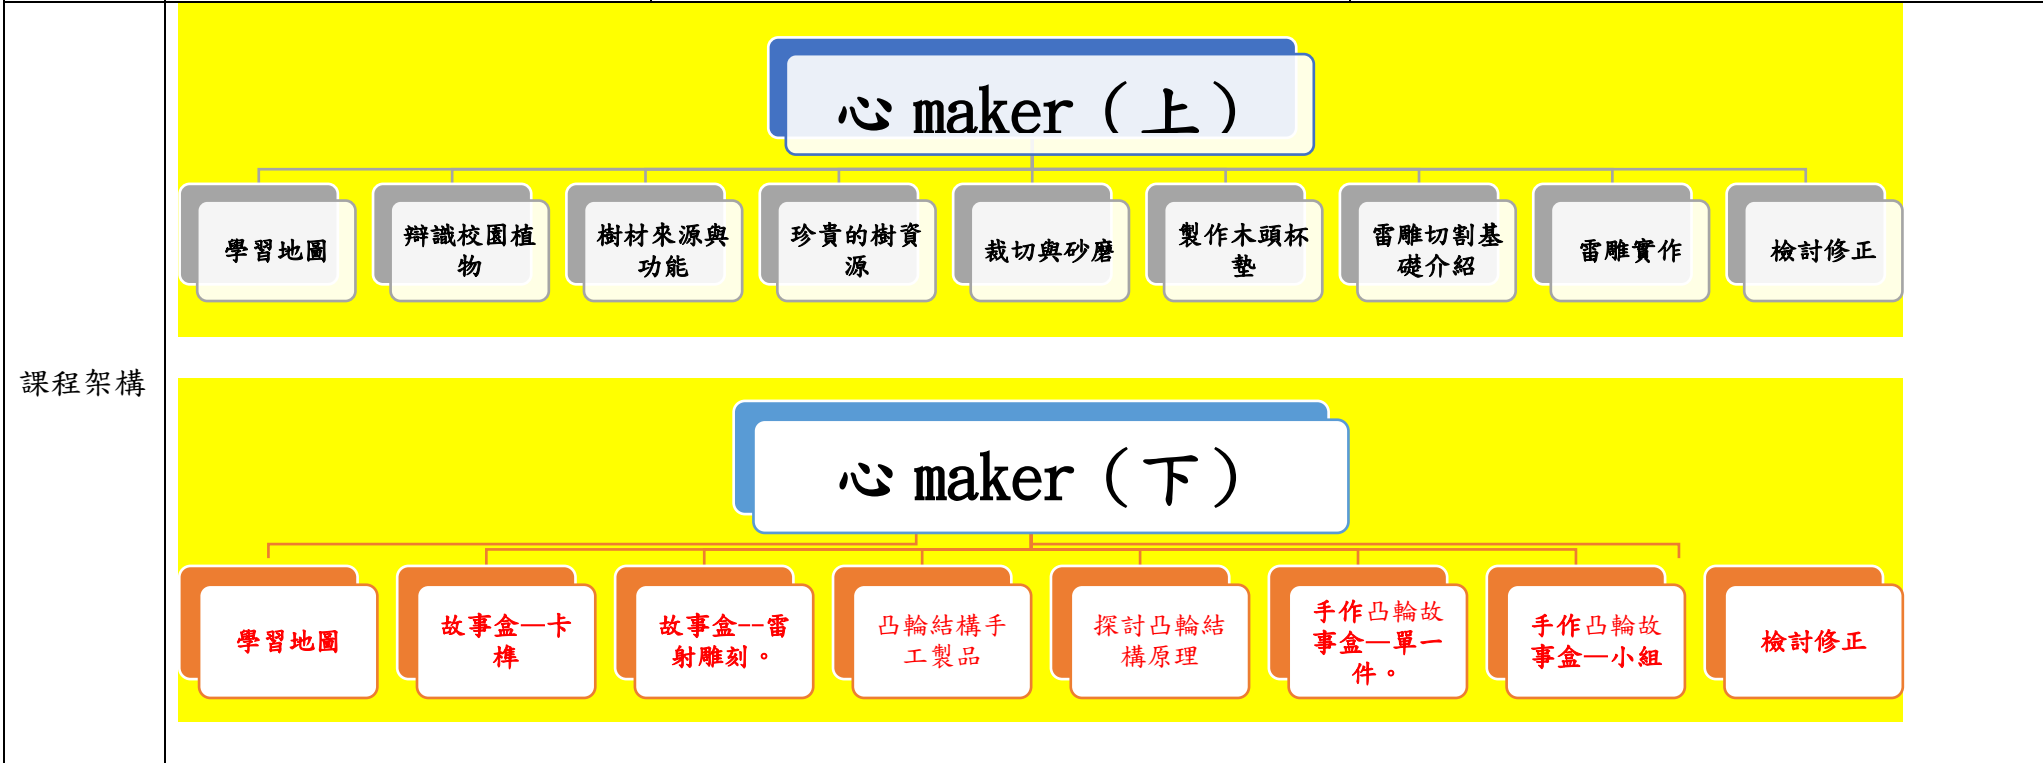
課程架構

心 maker（上）

學習地圖

辯識校園植物

樹材來源與功能

珍貴的樹資源

裁切與砂磨

製作木頭杯墊

雷雕切割基礎介紹

雷雕實作

檢討修正

心 maker（下）

學習地圖

故事盒—卡榫

故事盒--雷射雕刻。

凸輪結構手工製品

探討凸輪結構原理

手作凸輪故事盒—單一件。

手作凸輪故事盒—小組

檢討修正